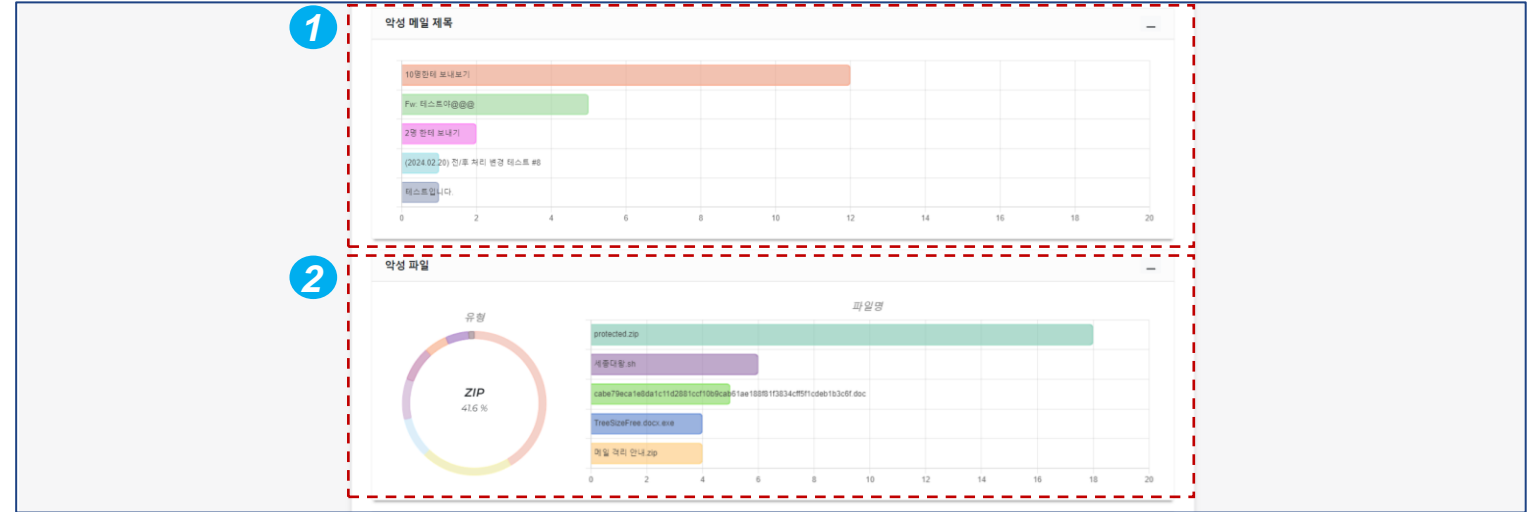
1

악성 메일 제목

10명한테 보내보기

Fw: 테스트야@@@

2명 한테 보내기

(2024.02.20) 전/후 처리 변경 테스트 #8

테스트입니다.

0 2 4 6 8 10 12 14 16 18 20

2

악성 파일

유형

ZIP
41.6 %

파일명

protected.zip

세종대왕.sh

cabe79eca1e8da1c11d2881ccf10b9cab61ae188f81f3834cff5f1cdeb1b3c6f.doc

TreeSizeFree.docx.exe

메일 격리 안내.zip

0 2 4 6 8 10 12 14 16 18 20